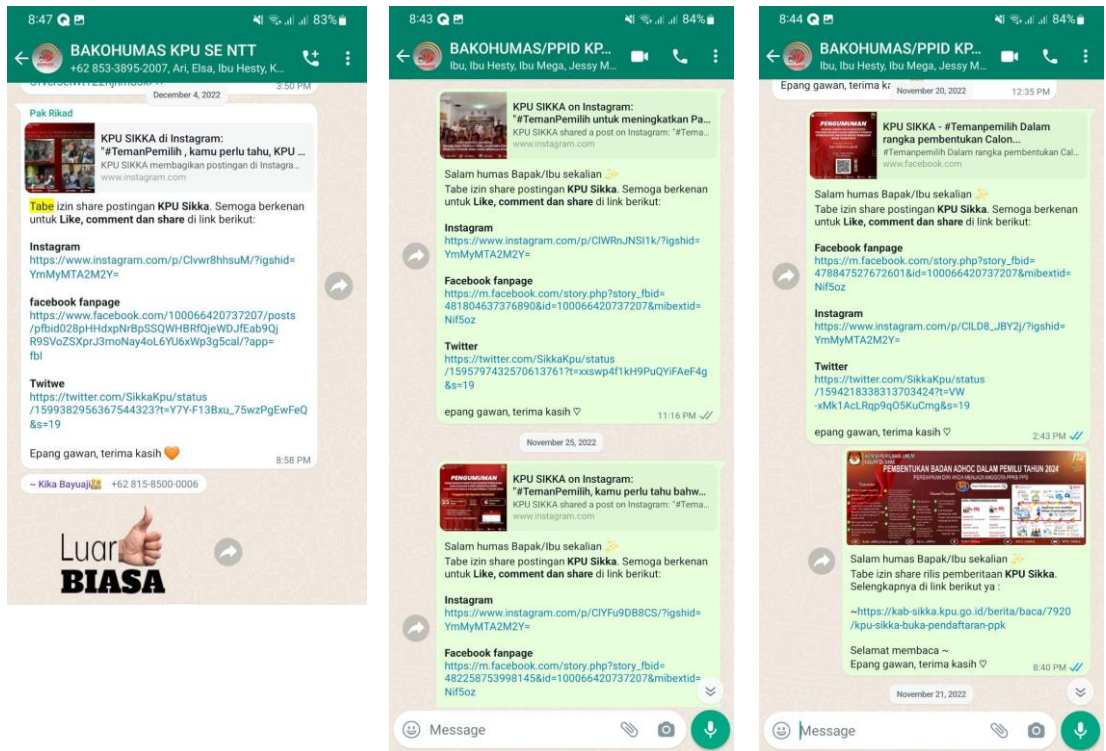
8:47
83%
BAKOHUMAS KPU SE NTT
+62 853-3895-2007, Ari, Elsa, Ibu Hesty, K...
December 4, 2022
3:50 PM
Pak Rikad
KPU SIKKA di Instagram: "#TemanPemilih , kamu perlu tahu, KPU ...
KPU SIKKA membagikan postingan di Instagra...
www.instagram.com

Tabe izin share postingan **KPU Sikka**. Semoga berkenan untuk **Like, comment dan share** di link berikut:

**Instagram**
https://www.instagram.com/p/Clvwr8hhsuM/?igshid=YmMyMTA2M2Y=

**facebook fanpage**
https://www.facebook.com/100066420737207/posts/pfbid028pHHdxpNrBpSSQWHBRfQjeWDJfEab9QjR9SVoZSXprJ3moNay4oL6YU6xWp3g5cal/?app=fbl

**Twitwe**
https://twitter.com/SikkaKpu/status/1599382956367544323?t=Y7Y-F13Bxu_75wzPgEwFeQ&s=19

Epang gawan, terima kasih
8:58 PM
~ Kika Bayuaji +62 815-8500-0006
Luar BIASA

8:43
84%
BAKOHUMAS/PPID KP...
Ibu, Ibu Hesty, Ibu Mega, Jessy M...
KPU SIKKA on Instagram: "#TemanPemilih untuk meningkatkan Pa...
KPU SIKKA shared a post on Instagram: "#Tema...
www.instagram.com

Salam humas Bapak/Ibu sekalian
Tabe izin share postingan **KPU Sikka**. Semoga berkenan untuk **Like, comment dan share** di link berikut:

**Instagram**
https://www.instagram.com/p/ClWRnJNSI1k/?igshid=YmMyMTA2M2Y=

**Facebook fanpage**
https://m.facebook.com/story.php?story_fbid=481804637376890&id=100066420737207&mibextid=Nif5oz

**Twitter**
https://twitter.com/SikkaKpu/status/1595797432570613761?t=xxswp4f1kH9PuQYiFAeF4g&s=19

epang gawan, terima kasih ♡
11:16 PM
November 25, 2022
PENGUMUMAN
KPU SIKKA on Instagram: "#TemanPemilih, kamu perlu tahu bahw...
KPU SIKKA shared a post on Instagram: "#Tema...
www.instagram.com

Salam humas Bapak/Ibu sekalian
Tabe izin share postingan **KPU Sikka**. Semoga berkenan untuk **Like, comment dan share** di link berikut:

**Instagram**
https://www.instagram.com/p/ClYFu9DB8CS/?igshid=YmMyMTA2M2Y=

**Facebook fanpage**
https://m.facebook.com/story.php?story_fbid=482258753998145&id=100066420737207&mibextid=Nif5oz
Message

8:44
84%
BAKOHUMAS/PPID KP...
Ibu, Ibu Hesty, Ibu Mega, Jessy M...
Epang gawan, terima ka
November 20, 2022
12:35 PM
PENGUMUMAN
KPU SIKKA - #Temanpemilih Dalam rangka pembentukan Calon...
#Temanpemilih Dalam rangka pembentukan Cal...
www.facebook.com

Salam humas Bapak/Ibu sekalian
Tabe izin share postingan **KPU Sikka**. Semoga berkenan untuk **Like, comment dan share** di link berikut:

**Facebook fanpage**
https://m.facebook.com/story.php?story_fbid=478847527672601&id=100066420737207&mibextid=Nif5oz

**Instagram**
https://www.instagram.com/p/ClLD8_JBY2j/?igshid=YmMyMTA2M2Y=

**Twitter**
https://twitter.com/SikkaKpu/status/1594218383813703424?t=VW-xMk1AcLRqp9qO5KuCmg&s=19

epang gawan, terima kasih ♡
2:43 PM
PEMBENTUKAN BADAN ADHOC DALAM PEMILU TAHUN 2024
PERSIAPKAN DIRI ANDA MENJADI ANGGOTA PPK & PPS

Salam humas Bapak/Ibu sekalian
Tabe izin share rilis pemberitaan **KPU Sikka**. Selengkapnya di link berikut ya :

~https://kab-sikka.kpu.go.id/berita/baca/7920/kpu-sikka-buka-pendaftaran-ppk

Selamat membaca ~
Epang gawan, terima kasih ♡
8:40 PM
November 21, 2022
Message